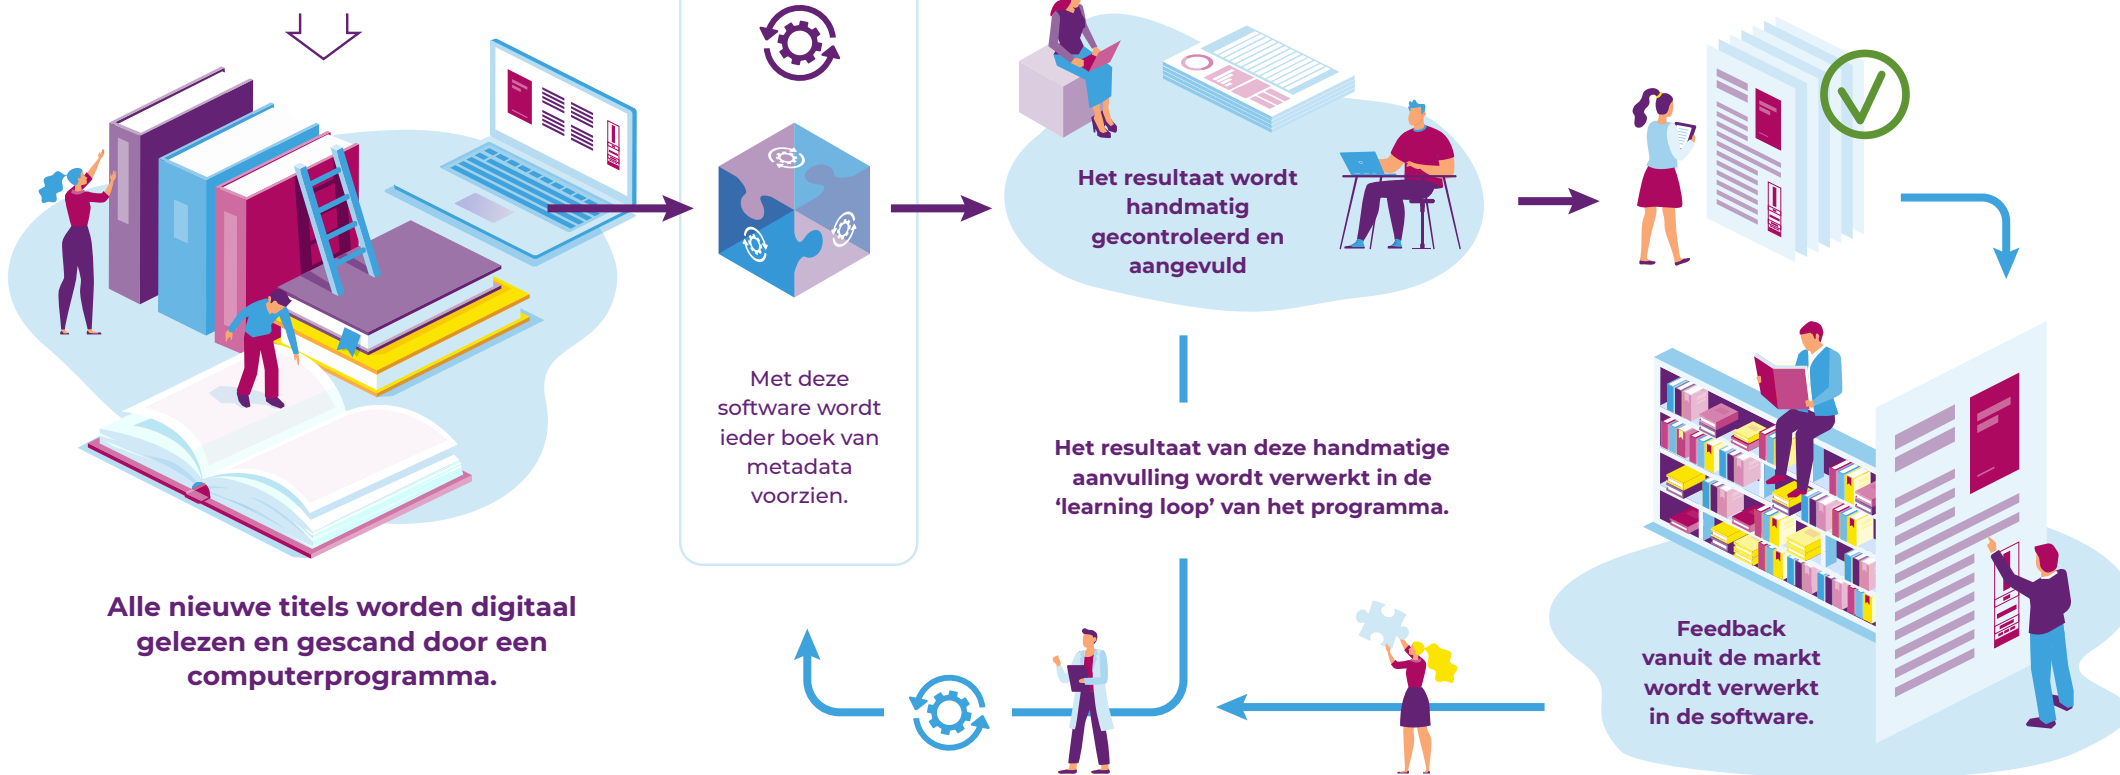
Met deze software wordt ieder boek van metadata voorzien.

Het resultaat wordt handmatig gecontroleerd en aangevuld

Het resultaat van deze handmatige aanvulling wordt verwerkt in de ‘learning loop’ van het programma.

Alle nieuwe titels worden digitaal gelezen en gescand door een computerprogramma.

Feedback vanuit de markt wordt verwerkt in de software.